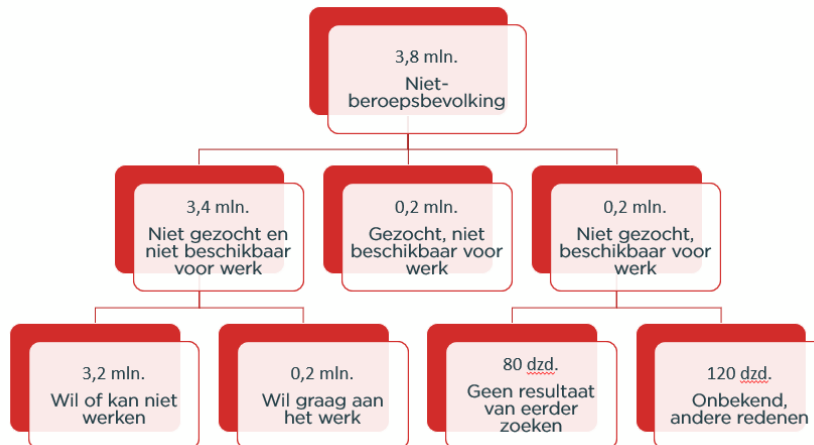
3,8 mln.
Niet-beroepsbevolking

3,4 mln.
Niet gezocht en niet beschikbaar voor werk

0,2 mln.
Gezocht, niet beschikbaar voor werk

0,2 mln.
Niet gezocht, beschikbaar voor werk

3,2 mln.
Wil of kan niet werken

0,2 mln.
Wil graag aan het werk

80 dzd.
Geen resultaat van eerder zoeken

120 dzd.
Onbekend, andere redenen